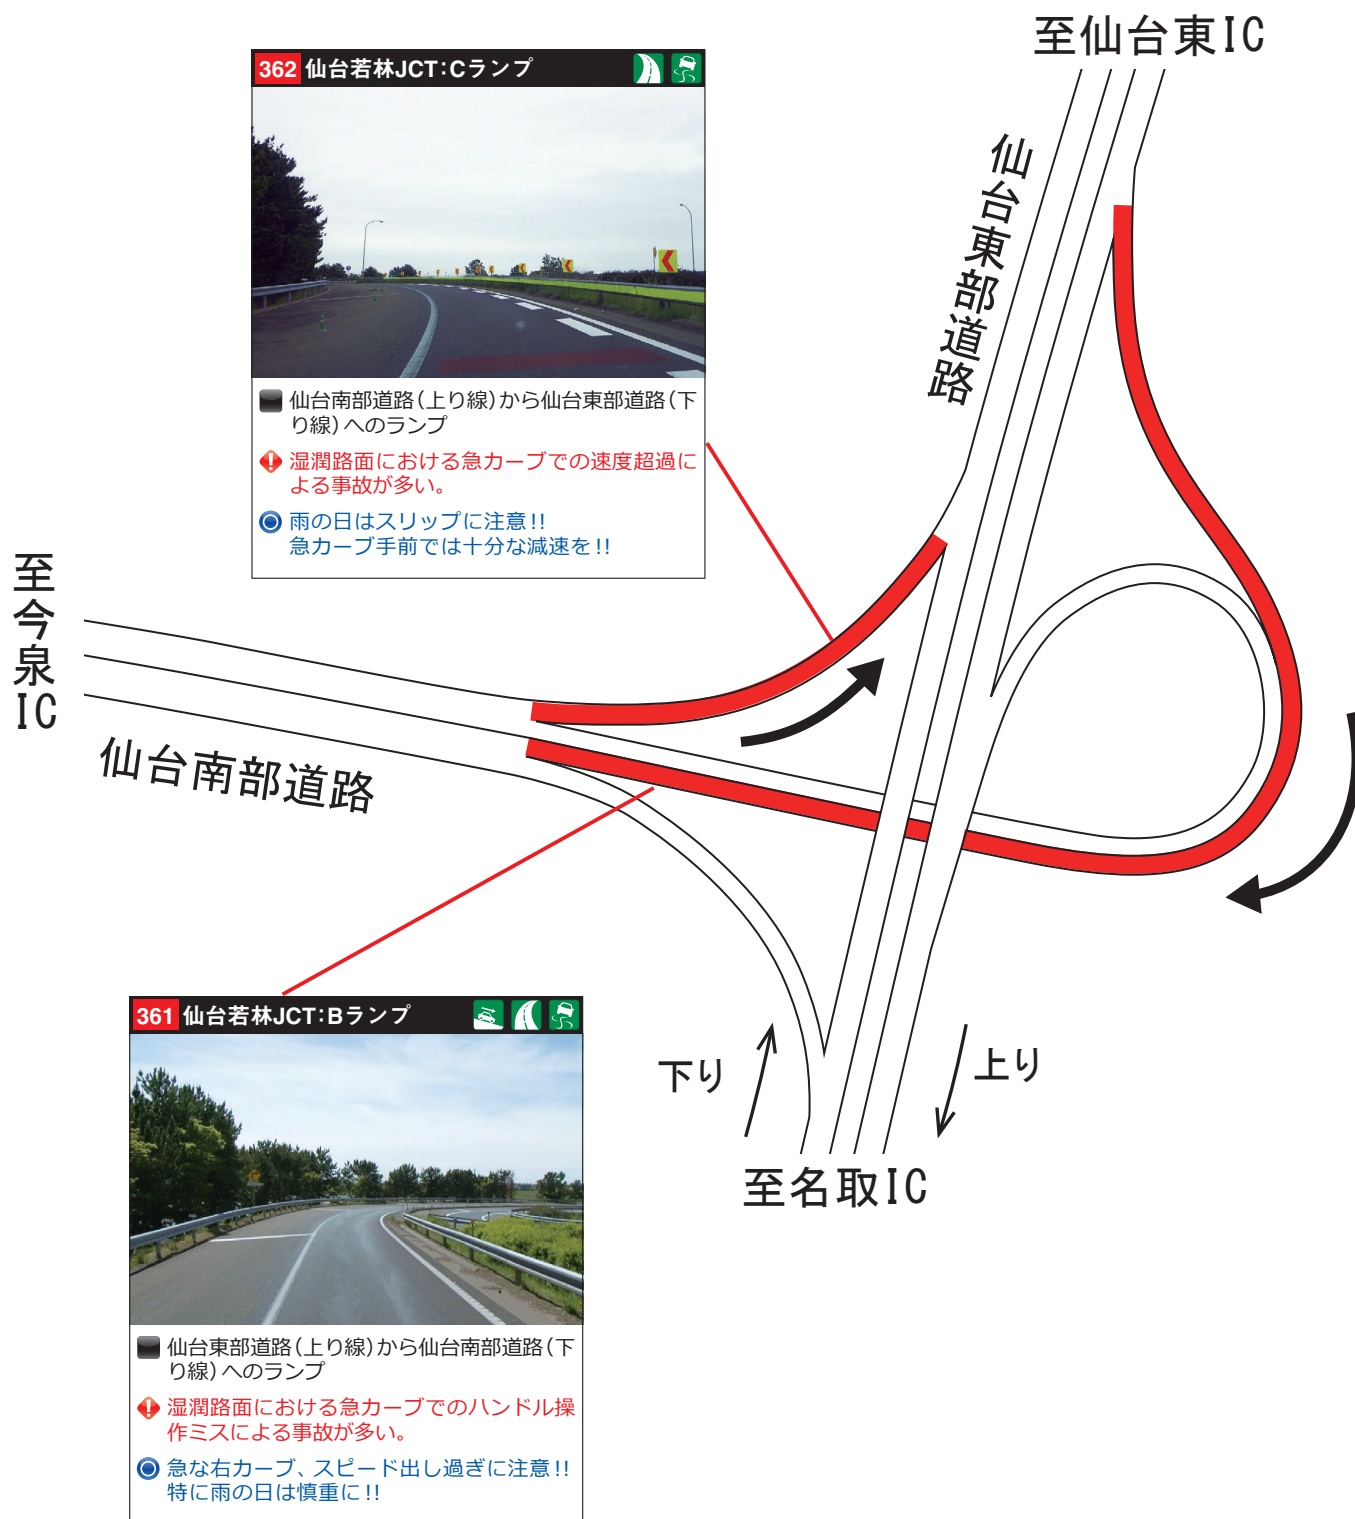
362 仙台若林JCT:Cランプ

仙台南部道路(上り線)から仙台東部道路(下り線)へのランプ

湿潤路面における急カーブでの速度超過による事故が多い。

雨の日はスリップに注意!!
急カーブ手前では十分な減速を!!

至仙台東IC

仙台東部道路

至今泉IC

仙台南部道路

下り

上り

至名取IC

361 仙台若林JCT:Bランプ

仙台東部道路(上り線)から仙台南部道路(下り線)へのランプ

湿潤路面における急カーブでのハンドル操作ミスによる事故が多い。

急な右カーブ、スピード出し過ぎに注意!!
特に雨の日は慎重に!!